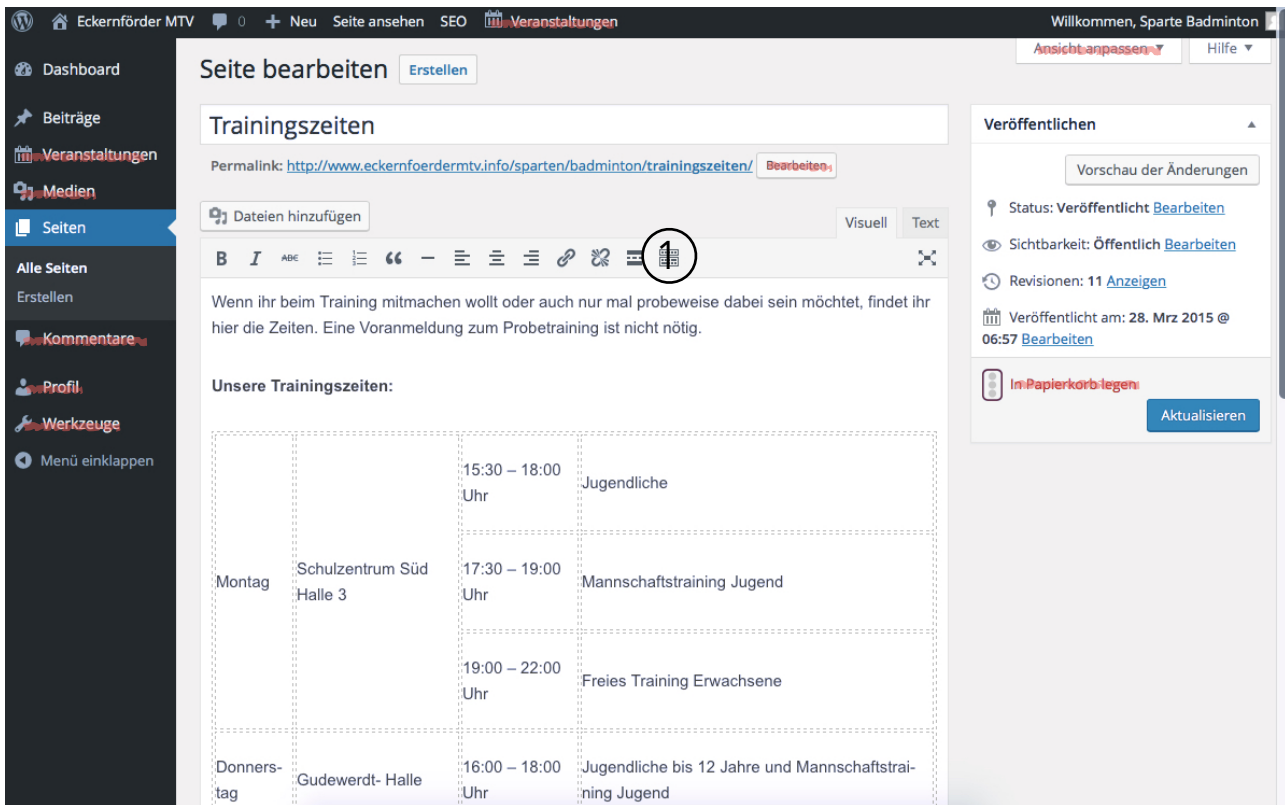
Eckernförder MTV 0 Neu Seite ansehen SEO Veranstaltungen Willkommen, Sparte Badminton

Ansicht anpassen ▼ Hilfe ▼

Dashboard
Beiträge
Veranstaltungen
Medien
Seiten
Alle Seiten
Erstellen
Kommentare
Profil
Werkzeuge
Menü einklappen

Seite bearbeiten Erstellen

Trainingszeiten

Permalink: http://www.eckernfoerdermtv.info/sparten/badminton/trainingszeiten/ Bearbeiten

Dateien hinzufügen

Visuell Text

B I ABC

1

Wenn ihr beim Training mitmachen wollt oder auch nur mal probeweise dabei sein möchtet, findet ihr hier die Zeiten. Eine Voranmeldung zum Probetraining ist nicht nötig.

Unsere Trainingszeiten:

| | | | |
|---|---|---|---|
| Montag | Schulzentrum Süd Halle 3 | 15:30 – 18:00 Uhr | Jugendliche |
| | | 17:30 – 19:00 Uhr | Mannschaftstraining Jugend |
| | | 19:00 – 22:00 Uhr | Freies Training Erwachsene |
| Donnerstag | Gudewerdt- Halle | 16:00 – 18:00 Uhr | Jugendliche bis 12 Jahre und Mannschaftstraining Jugend |

Veröffentlichen

Vorschau der Änderungen

Status: Veröffentlicht Bearbeiten

Sichtbarkeit: Öffentlich Bearbeiten

Revisionen: 11 Anzeigen

Veröffentlicht am: 28. Mrz 2015 @ 06:57 Bearbeiten

In Papierkorb legen

Aktualisieren